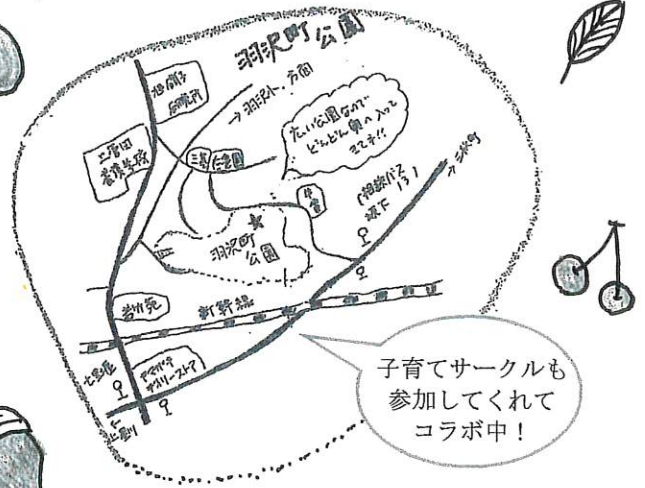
羽沢町公園

→ 羽沢ト方面

二番田 看護学校

三軒茶屋

広い公園なので どんどん奥へ入ってきてネ!!

羽沢町公園

停留

(相鉄バス 坂下 13)

→ 渋谷

新幹線

子育てサークルも参加してくれてコラボ中！

七条通

ファミリーマート

← 上野